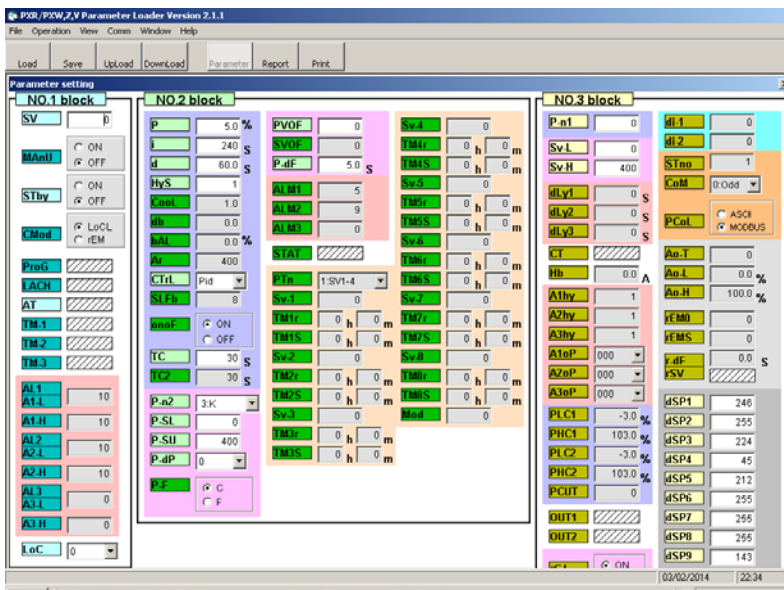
PXR/PXW,Z,V Parameter Loader Version 2.1.1

File Operation View Comm Window Help

Load Save UpLoad DownLoad Parameter Report Print

Parameter setting

NO.1 block

SV 0

MAnU ON OFF

STby ON OFF

CMod LoCL rEM

ProG

LACH

AT

TM-1

TM-2

TM-3

AL1 A1-L 10

A1-H 10

AL2 A2-L 10

A2-H 10

AL3 A3-L 0

A3-H 0

LoC 0

NO.2 block

P 5.0 %

i 240 S

d 60.0 S

HyS 1

CooL 1.0

db 0.0

bAL 0.0 %

Ar 400

CTrL Pid

SLFb 8

onoF ON OFF

TC 30 S

TC2 30 S

P-n2 3:K

P-SL 0

P-SU 400

P-dP 0

P-F C F

PVOF 0

SVOF 0

P-dF 5.0 S

ALM1 5

ALM2 9

ALM3 0

STAT

PTn 1:SV1-4

Sv-1 0

TM1r 0 h 0 m

TM1S 0 h 0 m

Sv-2 0

TM2r 0 h 0 m

TM2S 0 h 0 m

Sv-3 0

TM3r 0 h 0 m

TM3S 0 h 0 m

Sv-4 0

TM4r 0 h 0 m

TM4S 0 h 0 m

Sv-5 0

TM5r 0 h 0 m

TM5S 0 h 0 m

Sv-6 0

TM6r 0 h 0 m

TM6S 0 h 0 m

Sv-7 0

TM7r 0 h 0 m

TM7S 0 h 0 m

Sv-8 0

TM8r 0 h 0 m

TM8S 0 h 0 m

Mod 0

NO.3 block

P-n1 0

Sv-L 0

Sv-H 400

dLy1 0 S

dLy2 0 S

dLy3 0 S

CT

Hb 0.0 A

A1hy 1

A2hy 1

A3hy 1

A1oP 000

A2oP 000

A3oP 000

PLC1 -3.0 %

PHC1 103.0 %

PLC2 -3.0 %

PHC2 103.0 %

PCUT 0

OUT1

OUT2

ON

di-1 0

di-2 0

STno 1

CoM 0:Odd

PCoL ASCII MODBUS

Ao-T 0

Ao-L 0.0 %

Ao-H 100.0 %

rEM0 0

rEMS 0

r.dF 0.0 S

rSV

dSP1 246

dSP2 255

dSP3 224

dSP4 45

dSP5 212

dSP6 255

dSP7 255

dSP8 255

dSP9 143

03/02/2014 22:34